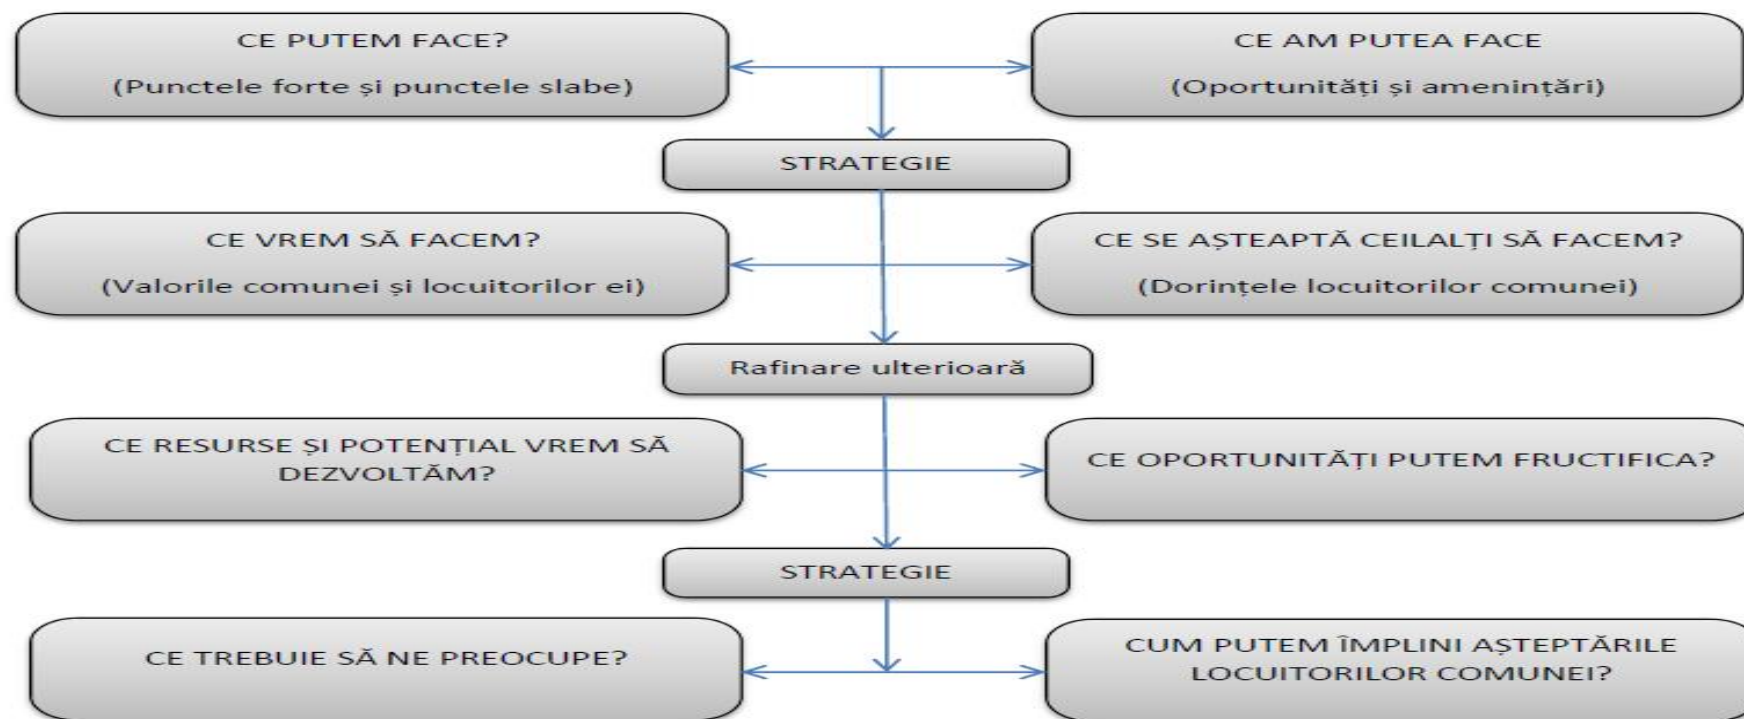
CE PUTEM FACE?
(Punctele forte și punctele slabe)

CE AM PUTEA FACE
(Oportunități și amenințări)

STRATEGIE

CE VREM SĂ FACEM?
(Valorile comunei și locuitorilor ei)

CE SE AȘTEAPTĂ CEILALȚI SĂ FACEM?
(Dorințele locuitorilor comunei)

Rafinare ulterioară

CE RESURSE ȘI POTENȚIAL VREM SĂ DEZVOLTĂM?

CE OPORTUNITĂȚI PUTEM FRUCTIFICA?

STRATEGIE

CE TREBUIE SĂ NE PREOCUPE?

CUM PUTEM ÎMPLINI AȘTEPTĂRILE LOCUITORILOR COMUNEI?